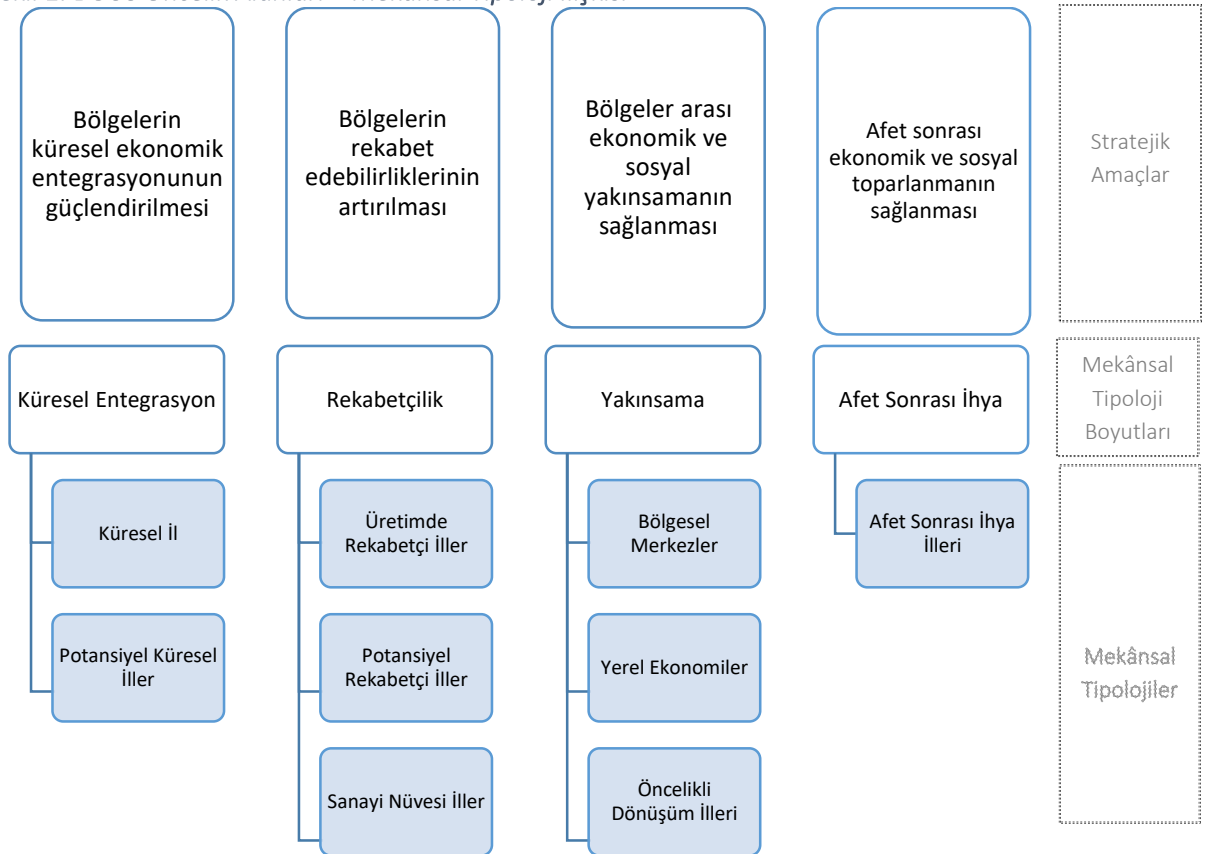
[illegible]

Bölgelerin küresel ekonomik entegrasyonunun güçlendirilmesi

Bölgelerin rekabet edebilirliklerinin artırılması

Bölgeler arası ekonomik ve sosyal yakınsamanın sağlanması

Afet sonrası ekonomik ve sosyal toparlanmanın sağlanması

Stratejik Amaçlar

Küresel Entegrasyon

Rekabetçilik

Yakınsama

Afet Sonrası İhya

Mekânsal Tipoloji Boyutları

Küresel İl

Potansiyel Küresel İller

Üretimde Rekabetçi İller

Potansiyel Rekabetçi İller

Sanayi Nüvesi İller

Bölgesel Merkezler

Yerel Ekonomiler

Öncelikli Dönüşüm İlleri

Afet Sonrası İhya İlleri

Mekânsal Tipolojiler